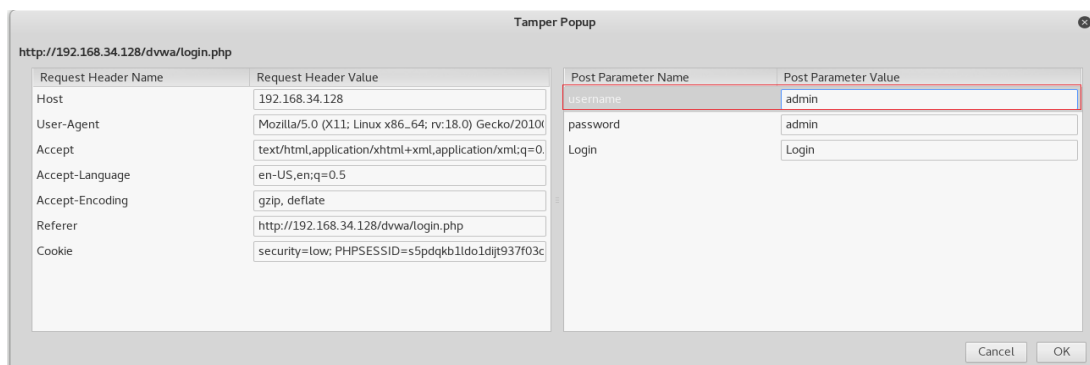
Tamper Popup

http://192.168.34.128/dvwa/login.php

| Request Header Name | Request Header Value |
|---|---|
| Host | 192.168.34.128 |
| User-Agent | Mozilla/5.0 (X11; Linux x86_64; rv:18.0) Gecko/2010( |
| Accept | text/html,application/xhtml+xml,application/xml;q=0. |
| Accept-Language | en-US,en;q=0.5 |
| Accept-Encoding | gzip, deflate |
| Referer | http://192.168.34.128/dvwa/login.php |
| Cookie | security=low; PHPSESSID=s5pdqkb1ldo1dijt937f03c |

| Post Parameter Name | Post Parameter Value |
|---|---|
| username | admin |
| password | admin |
| Login | Login |

Cancel OK